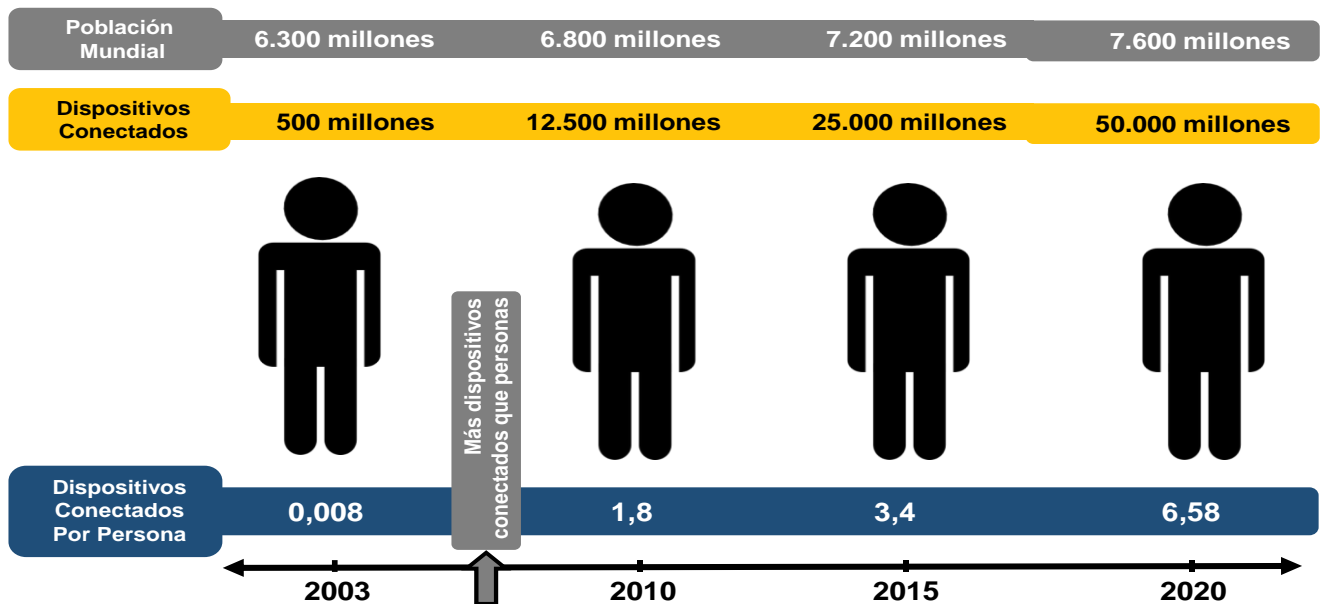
| | 2003 | 2010 | 2015 | 2020 |
|---|---|---|---|---|
| Población Mundial | 6.300 millones | 6.800 millones | 7.200 millones | 7.600 millones |
| Dispositivos Conectados | 500 millones | 12.500 millones | 25.000 millones | 50.000 millones |
| Dispositivos Conectados Por Persona | 0,008 | 1,8 | 3,4 | 6,58 |

Más dispositivos conectados que personas